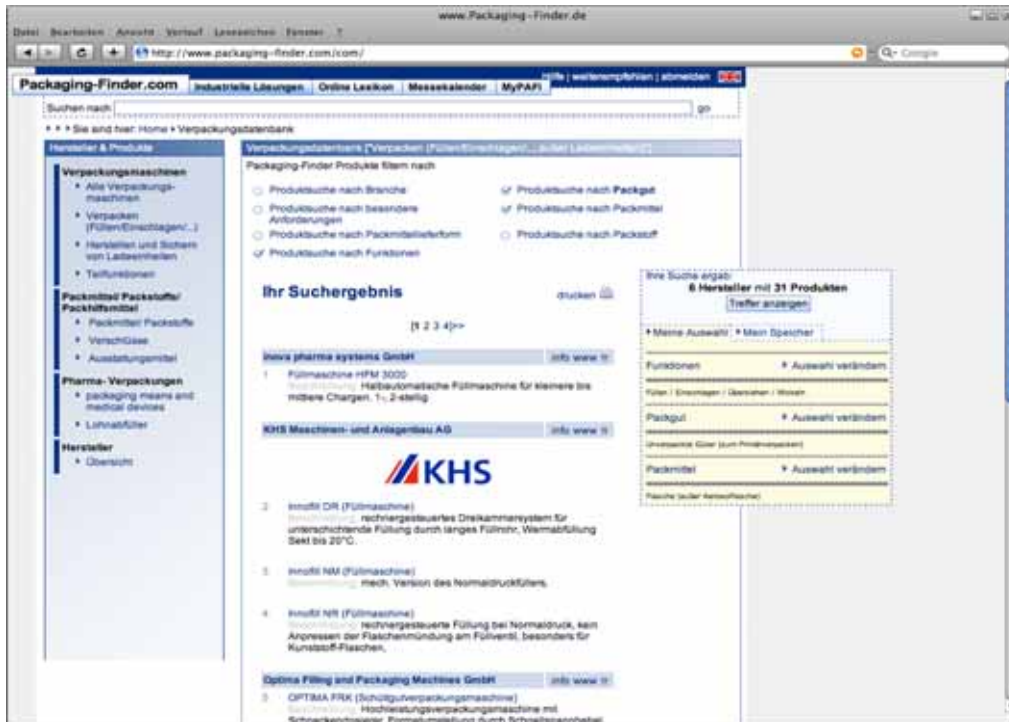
www.Packaging-Finder.de

Datei Bearbeiten Ansicht Verlauf Lesezeichen Fenster ?

http://www.packaging-finder.com/com/

Q- Google

Packaging-Finder.com | Industrielle Lösungen | Online Lexikon | Messekalender | MyPAFi

Hilfe | weiterempfehlen | abmelden

Suchen nach

go

Sie sind hier: Home › Verpackungsdatenbank

Hersteller & Produkte

Verpackungsmaschinen
• Alle Verpackungsmaschinen
• Verpacken (Füllen/Einschlagen/...)
• Herstellen und Sichern von Ladeeinheiten
• Teilfunktionen

Packmittel/ Packstoffe/ Packhilfsmittel
• Packmittel/ Packstoffe
• Verschlüsse
• Ausstattungsmittel

Pharma- Verpackungen
• packaging means and medical devices
• Lohnabfüller

Hersteller
• Übersicht

Verpackungsdatenbank ["Verpacken (Füllen/Einschlagen/... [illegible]

Packaging-Finder Produkte filtern nach

Produktsuche nach Branche
Produktsuche nach besondere Anforderungen
Produktsuche nach Packmittellieferform
Produktsuche nach Funktionen
Produktsuche nach Packgut
Produktsuche nach Packmittel
Produktsuche nach Packstoff

Ihr Suchergebnis

drucken

[1 2 3 4]>>

inova pharma systems GmbH | info www

1 Füllmaschine HFM 3000
Beschreibung: Halbautomatische Füllmaschine für kleinere bis mittlere Chargen. 1-, 2-stellig

KHS Maschinen- und Anlagenbau AG | info www

KHS

2 Innofill DR (Füllmaschine)
Beschreibung: rechnergesteuertes Dreikammersystem für unterschiedliche Füllung durch langes Füllrohr, Warmabfüllung Sekt bis 20°C.

3 Innofill NM (Füllmaschine)
Beschreibung: mech. Version des Normaldruckfüllers.

4 Innofill NR (Füllmaschine)
Beschreibung: rechnergesteuerte Füllung bei Normaldruck, kein Anpressen der Flaschenmündung am Füllventil, besonders für Kunststoff-Flaschen.

Optima Filling and Packaging Machines GmbH | info www

5 OPTIMA FRK (Schüttgutverpackungsmaschine)
Beschreibung: Hochleistungsverpackungsmaschine mit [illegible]

Ihre Suche ergab:
6 Hersteller mit 31 Produkten
Treffer anzeigen

Meine Auswahl | Mein Speicher

Funktionen | Auswahl verändern
Füllen / Einschlagen / Überziehen / Wickeln

Packgut | Auswahl verändern
Unverpackte Güter (zum Primärverpacken)

Packmittel | Auswahl verändern
Flasche (außer Aerosolflasche)